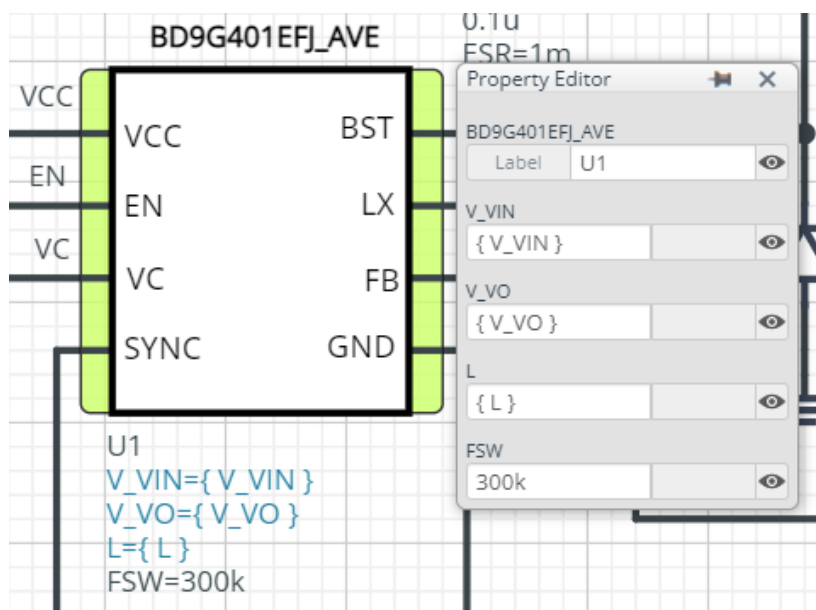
BD9G401EFJ_AVE

0.1u
ESR=1m

VCC
EN
VC

VCC
EN
VC
SYNC

BST
LX
FB
GND

U1
V_VIN={ V_VIN }
V_VO={ V_VO }
L={ L }
FSW=300k

Property Editor
BD9G401EFJ_AVE
Label U1
V_VIN
{ V_VIN }
V_VO
{ V_VO }
L
{ L }
FSW
300k